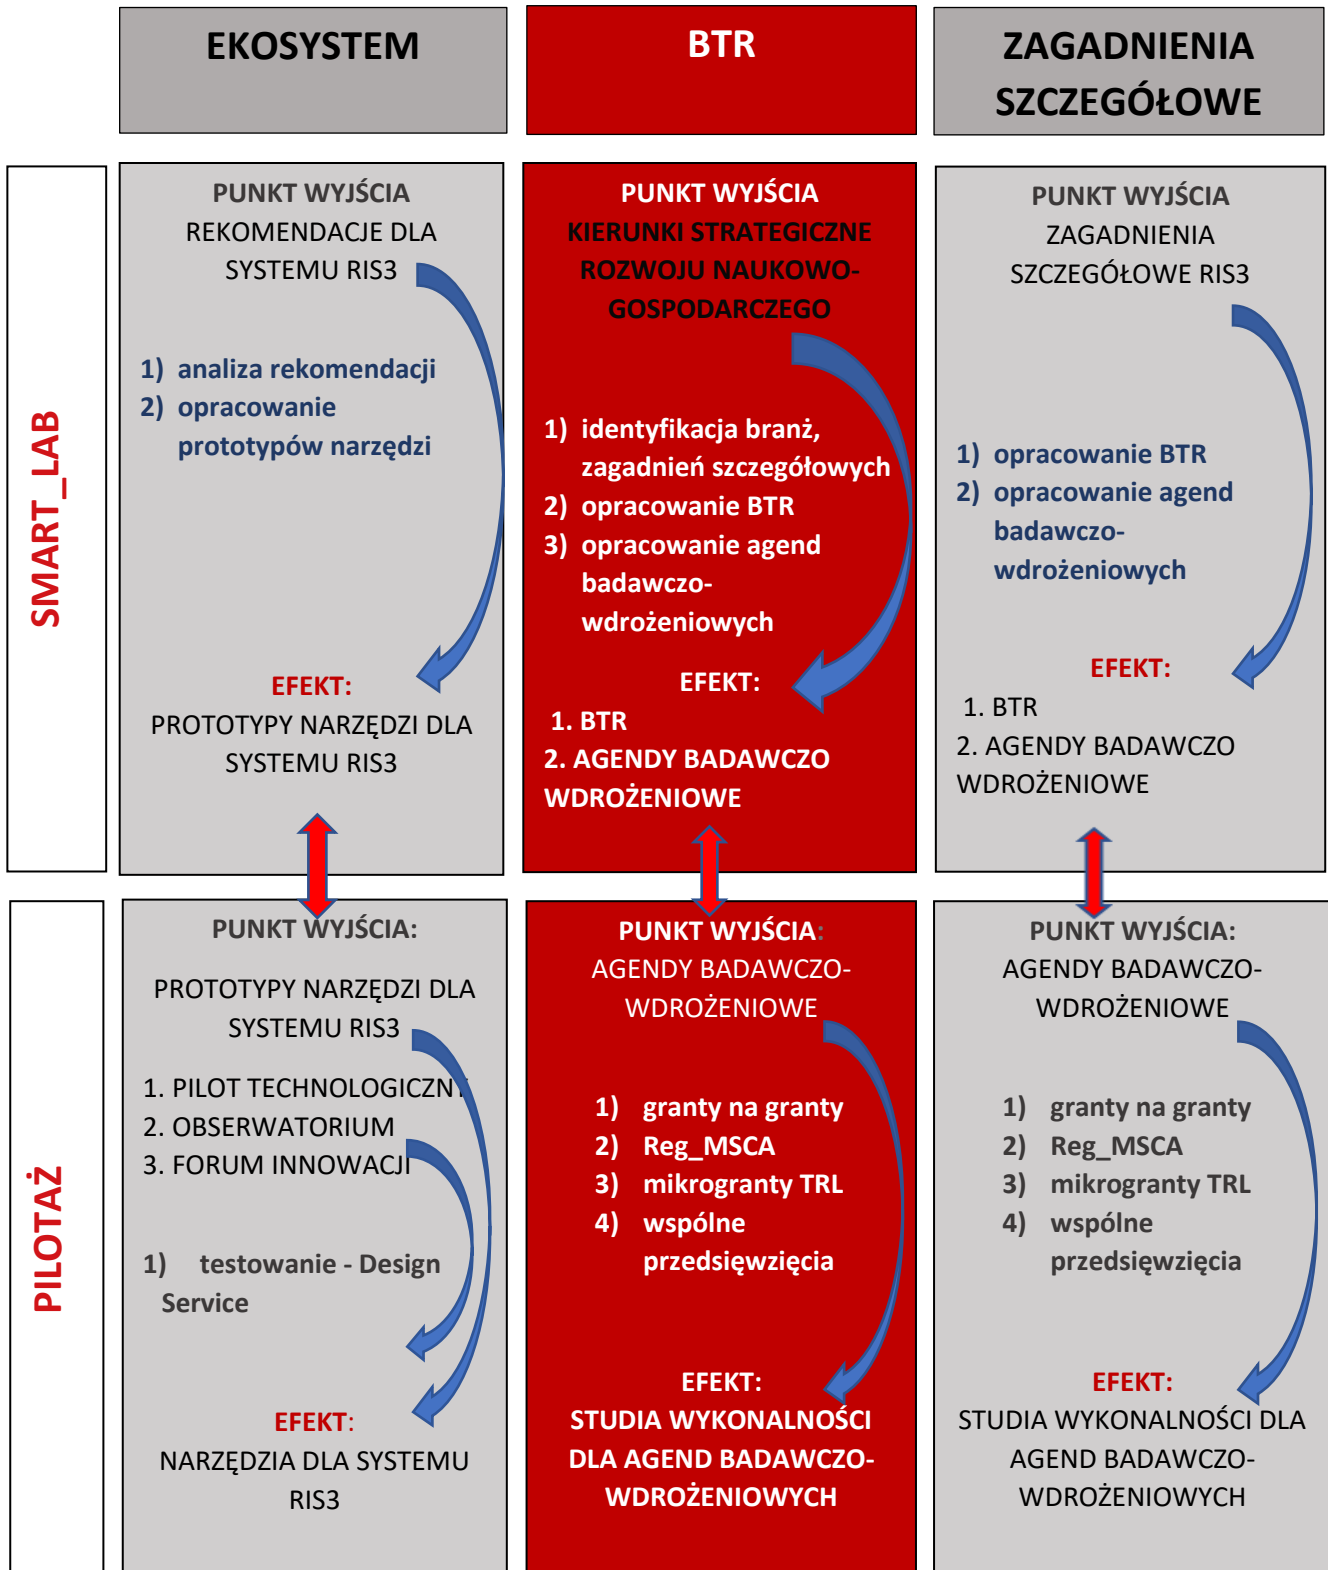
EKOSYSTEM

BTR

ZAGADNIENIA SZCZEGÓŁOWE

SMART_LAB

PUNKT WYJŚCIA
REKOMENDACJE DLA SYSTEMU RIS3

1) analiza rekomendacji
2) opracowanie prototypów narzędzi

EFEKT:
PROTOTYPY NARZĘDZI DLA SYSTEMU RIS3

PUNKT WYJŚCIA
KIERUNKI STRATEGICZNE ROZWOJU NAUKOWO-GOSPODARCZEGO

1) identyfikacja branż, zagadnień szczegółowych
2) opracowanie BTR
3) opracowanie agend badawczo-wdrożeniowych

EFEKT:
1. BTR
2. AGENDY BADAWCZO WDROŻENIOWE

PUNKT WYJŚCIA
ZAGADNIENIA SZCZEGÓŁOWE RIS3

1) opracowanie BTR
2) opracowanie agend badawczo-wdrożeniowych

EFEKT:
1. BTR
2. AGENDY BADAWCZO WDROŻENIOWE

PILOTAŻ

PUNKT WYJŚCIA:
PROTOTYPY NARZĘDZI DLA SYSTEMU RIS3

1. PILOT TECHNOLOGICZNY
2. OBSERWATORIUM
3. FORUM INNOWACJI

1) testowanie - Design Service

EFEKT:
NARZĘDZIA DLA SYSTEMU RIS3

PUNKT WYJŚCIA:
AGENDY BADAWCZO-WDROŻENIOWE

1) granty na granty
2) Reg_MSCA
3) mikrogranty TRL
4) wspólne przedsięwzięcia

EFEKT:
STUDIA WYKONALNOŚCI DLA AGEND BADAWCZO-WDROŻENIOWYCH

PUNKT WYJŚCIA:
AGENDY BADAWCZO-WDROŻENIOWE

1) granty na granty
2) Reg_MSCA
3) mikrogranty TRL
4) wspólne przedsięwzięcia

EFEKT:
STUDIA WYKONALNOŚCI DLA AGEND BADAWCZO-WDROŻENIOWYCH